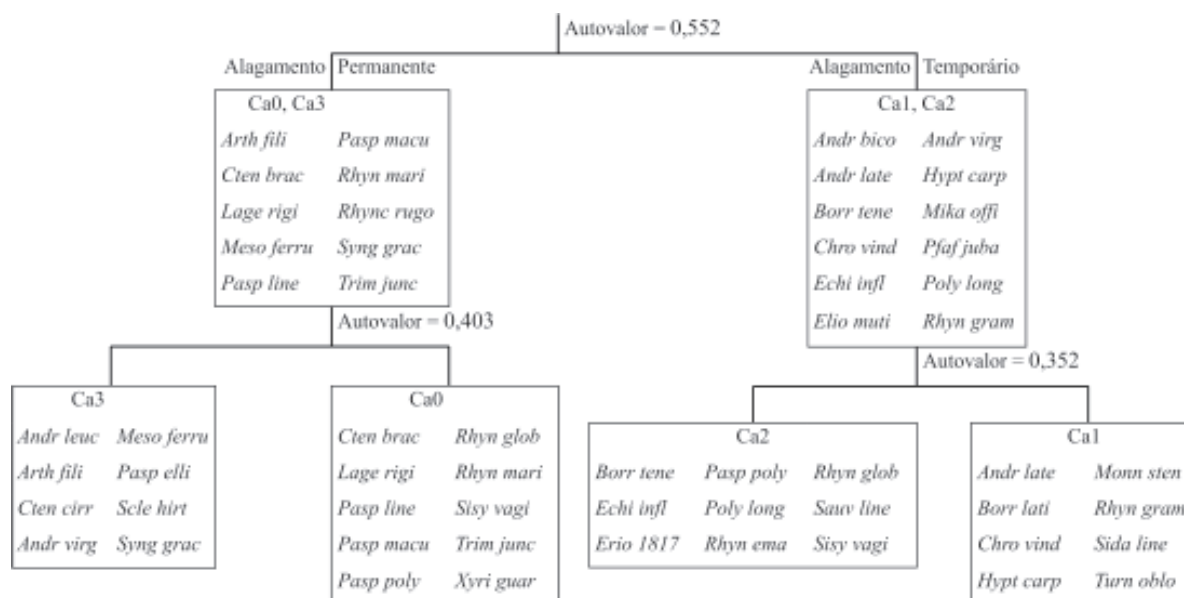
Autovalor = 0,552

Alagamento Permanente

Alagamento Temporário

| Ca0, Ca3 | |
|---|---|
| Arth fili | Pasp macu |
| Cten brac | Rhyn mari |
| Lage rigi | Rhync rugo |
| Meso ferru | Syng grac |
| Pasp line | Trim junc |

| Ca1, Ca2 | |
|---|---|
| Andr bico | Andr virg |
| Andr late | Hypt carp |
| Borr tene | Mika offi |
| Chro vind | Pfaf juba |
| Echi infl | Poly long |
| Elio muti | Rhyn gram |

Autovalor = 0,403

Autovalor = 0,352

| Ca3 | |
|---|---|
| Andr leuc | Meso ferru |
| Arth fili | Pasp elli |
| Cten cirr | Scle hirt |
| Andr virg | Syng grac |

| Ca0 | |
|---|---|
| Cten brac | Rhyn glob |
| Lage rigi | Rhyn mari |
| Pasp line | Sisy vagi |
| Pasp macu | Trim junc |
| Pasp poly | Xyri guar |

| Ca2 | | |
|---|---|---|
| Borr tene | Pasp poly | Rhyn glob |
| Echi infl | Poly long | Sauv line |
| Erio 1817 | Rhyn ema | Sisy vagi |

| Ca1 | |
|---|---|
| Andr late | Monn sten |
| Borr lati | Rhyn gram |
| Chro vind | Sida line |
| Hypt carp | Turn oblo |